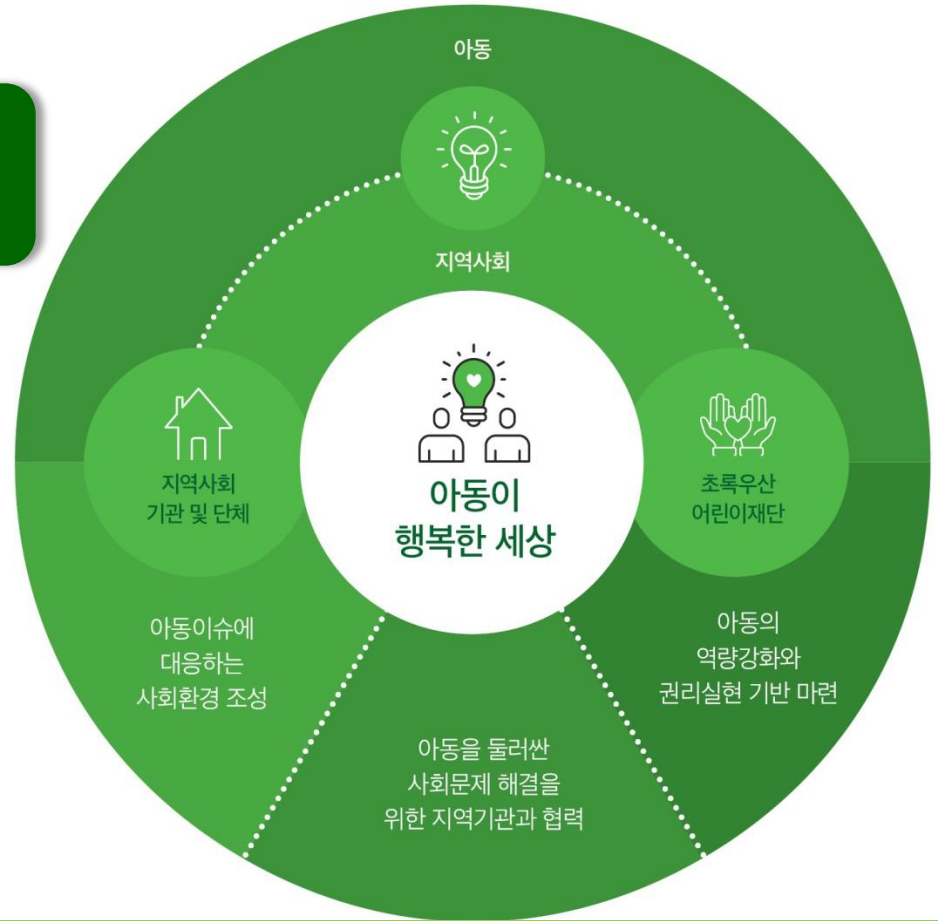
아동

지역사회

지역사회
기관 및 단체

아동이
행복한 세상

초록우산
어린이재단

아동이슈에
대응하는
사회환경 조성

아동의
역량강화와
권리실현 기반 마련

아동을 둘러싼
사회문제 해결을
위한 지역기관과 협력